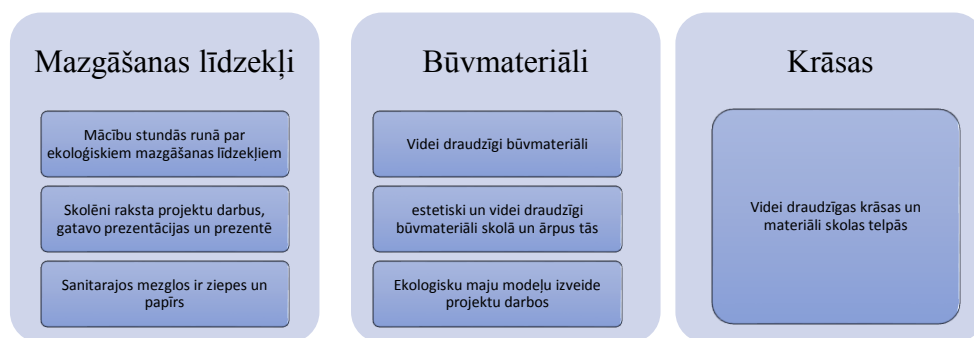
Mazgāšanas līdzekļi

Mācību stundās runā par ekoloģiskiem mazgāšanas līdzekļiem

Skolēni raksta projektu darbus, gatavo prezentācijas un prezentē

Sanitarajos mezglos ir ziepes un papīrs

Būvmateriāli

Videi draudzīgi būvmateriāli

estetiski un videi draudzīgi būvmateriāli skolā un ārpus tās

Ekologisku maju modeļu izveide projektu darbos

Krāsas

Videi draudzīgas krāsas un materiāli skolas telpās